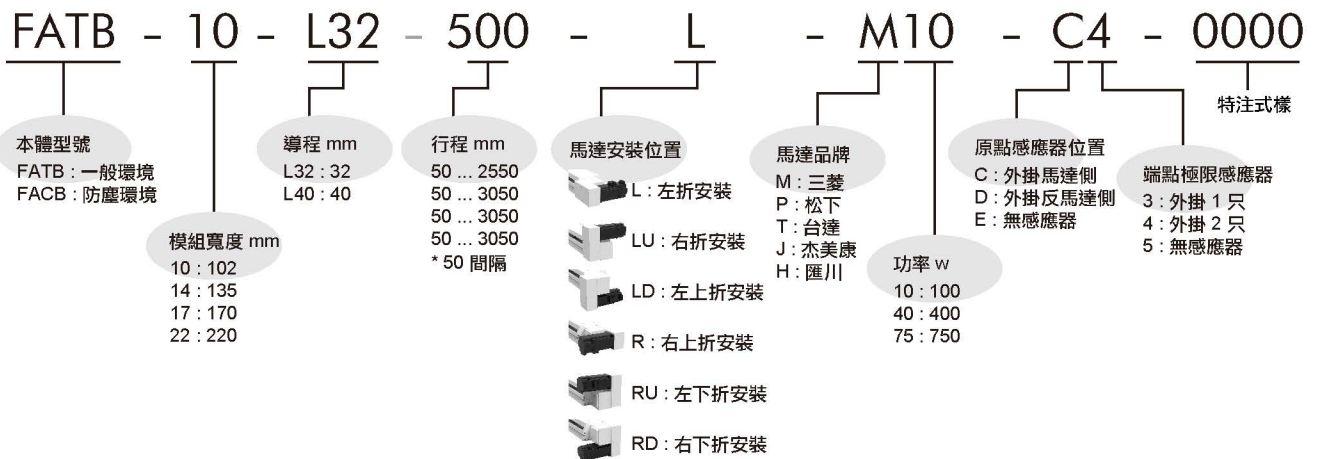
FATB - 10 - L32 - 500 - L - M10 - C4 - 0000

本體型號
FATB : 一般環境
FACB : 防塵環境

模組寬度 mm
10 : 102
14 : 135
17 : 170
22 : 220

導程 mm
L32 : 32
L40 : 40

行程 mm
50 ... 2550
50 ... 3050
50 ... 3050
50 ... 3050
* 50 間隔

馬達安裝位置
L : 左折安裝
LU : 右折安裝
LD : 左上折安裝
R : 右上折安裝
RU : 左下折安裝
RD : 右下折安裝

馬達品牌
M : 三菱
P : 松下
T : 台達
J : 杰美康
H : 匯川

功率 w
10 : 100
40 : 400
75 : 750

原點感應器位置
C : 外掛馬達側
D : 外掛反馬達側
E : 無感應器

端點極限感應器
3 : 外掛 1 只
4 : 外掛 2 只
5 : 無感應器

特注式樣